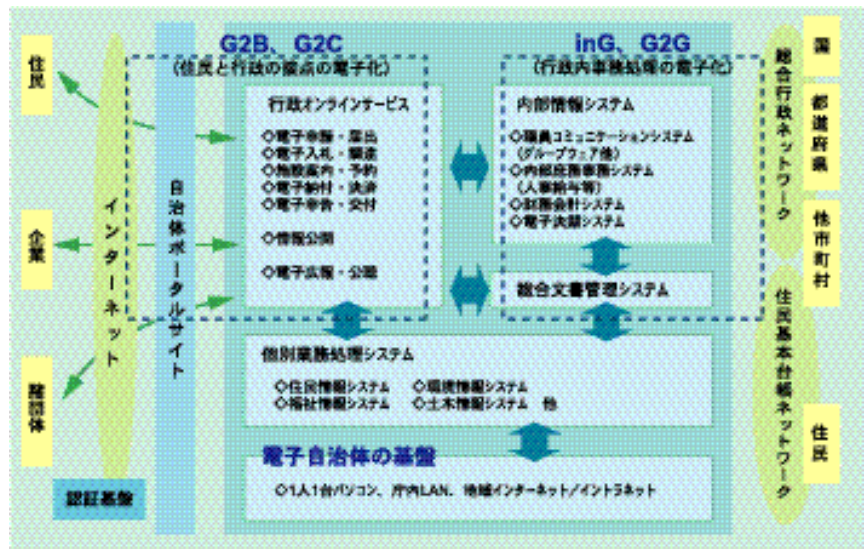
住民

企業

諸団体

インターネット

自治体ポータルサイト

認証基盤

G2B、G2C
（住民と行政の接点の電子化）

行政オンラインサービス

◇電子申請・届出
◇電子入札・調達
◇施設案内・予約
◇電子納付・決済
◇電子申告・交付

◇情報公開

◇電子広報・公聴

inG、G2G
（行政内事務処理の電子化）

内部情報システム

◇職員コミュニケーションシステム
（グループウェア等）
◇内部庶務事務システム
（人事給与等）
◇財務会計システム
◇電子決裁システム

総合文書管理システム

個別業務処理システム

◇住民情報システム　◇環境情報システム
◇福祉情報システム　◇土木情報システム　他

電子自治体の基盤

◇1人1台パソコン、庁内LAN、地域インターネット／イントラネット

総合行政ネットワーク

国

都道府県

他市町村

住民基本台帳ネットワーク

住民